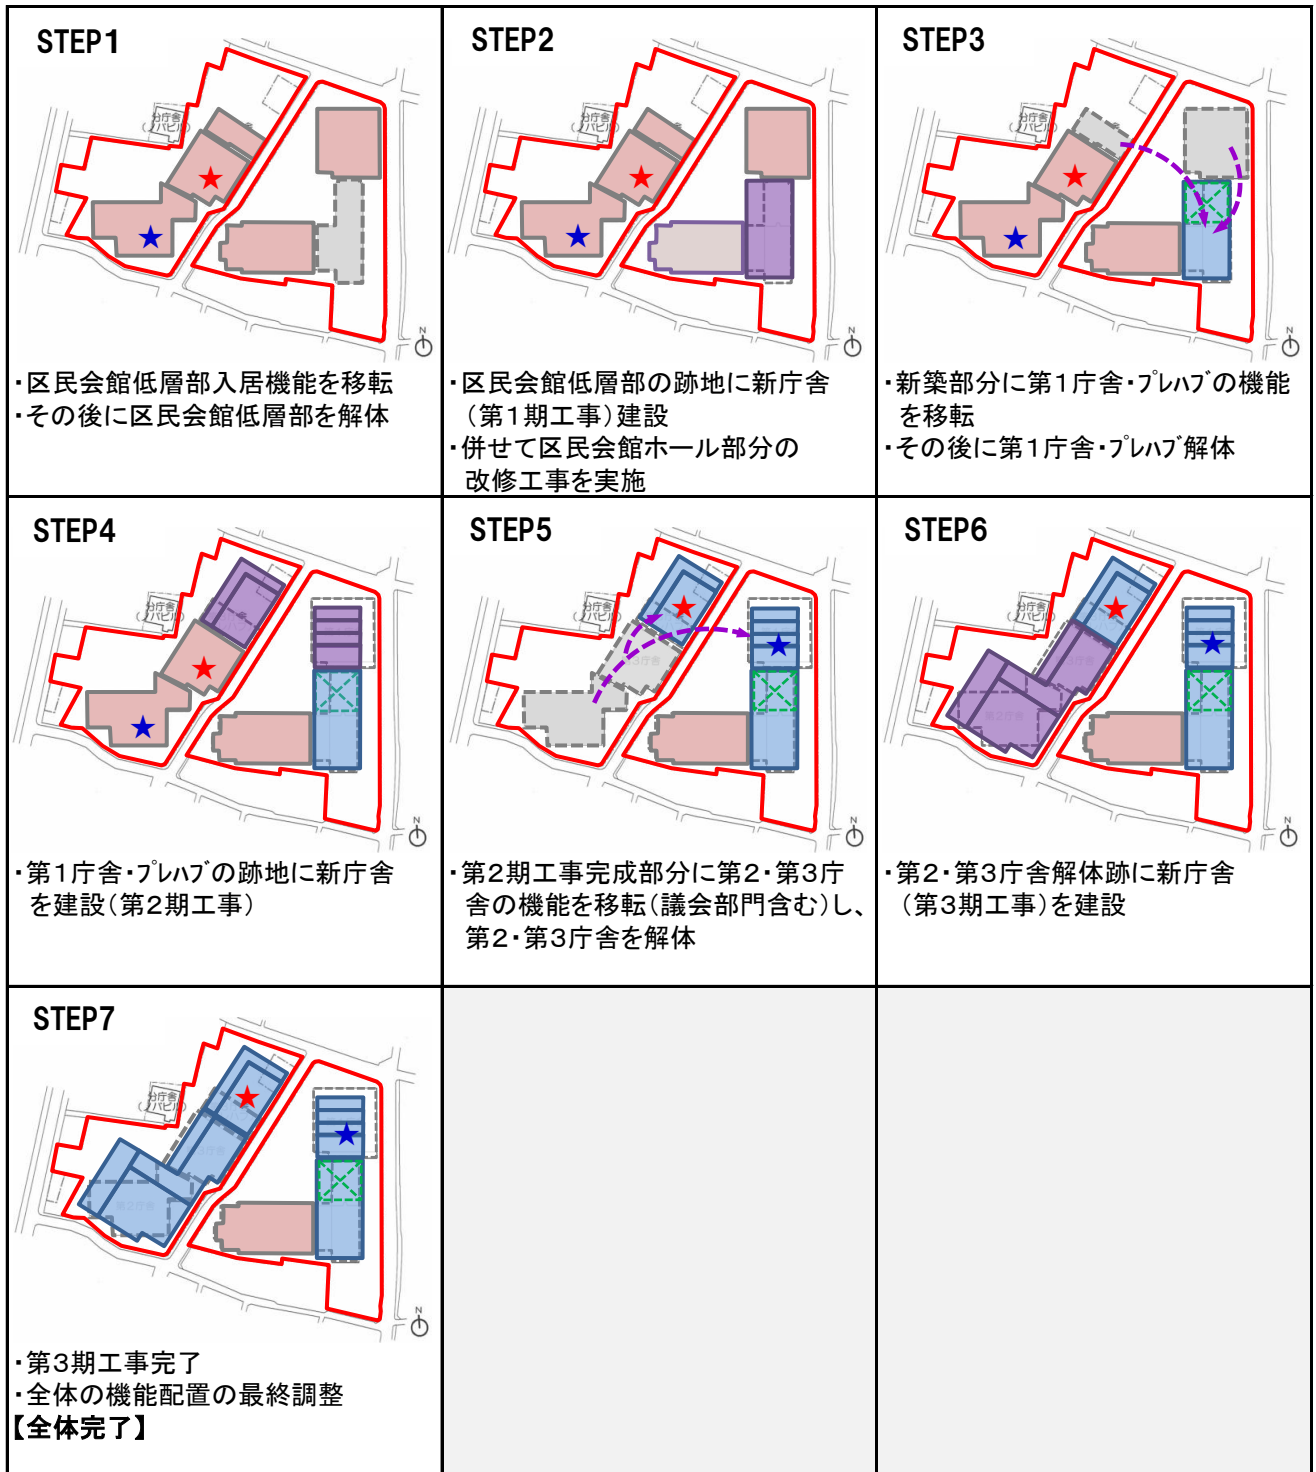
STEP1

分庁舎（パビリ）

・区民会館低層部入居機能を移転
・その後に区民会館低層部を解体

STEP2

分庁舎（パビリ）

・区民会館低層部の跡地に新庁舎（第１期工事）建設
・併せて区民会館ホール部分の改修工事を実施

STEP3

分庁舎（パビリ）

・新築部分に第１庁舎・ﾌﾟﾚﾊﾌﾞの機能を移転
・その後に第１庁舎・ﾌﾟﾚﾊﾌﾞ解体

STEP4

分庁舎（パビリ）

・第１庁舎・ﾌﾟﾚﾊﾌﾞの跡地に新庁舎を建設（第２期工事）

STEP5

分庁舎（パビリ）

・第２期工事完成部分に第２・第３庁舎の機能を移転（議会部門含む）し、第２・第３庁舎を解体

STEP6

分庁舎（パビリ）

・第２・第３庁舎解体跡に新庁舎（第３期工事）を建設

STEP7

分庁舎（パビリ）

・第３期工事完了
・全体の機能配置の最終調整
【全体完了】